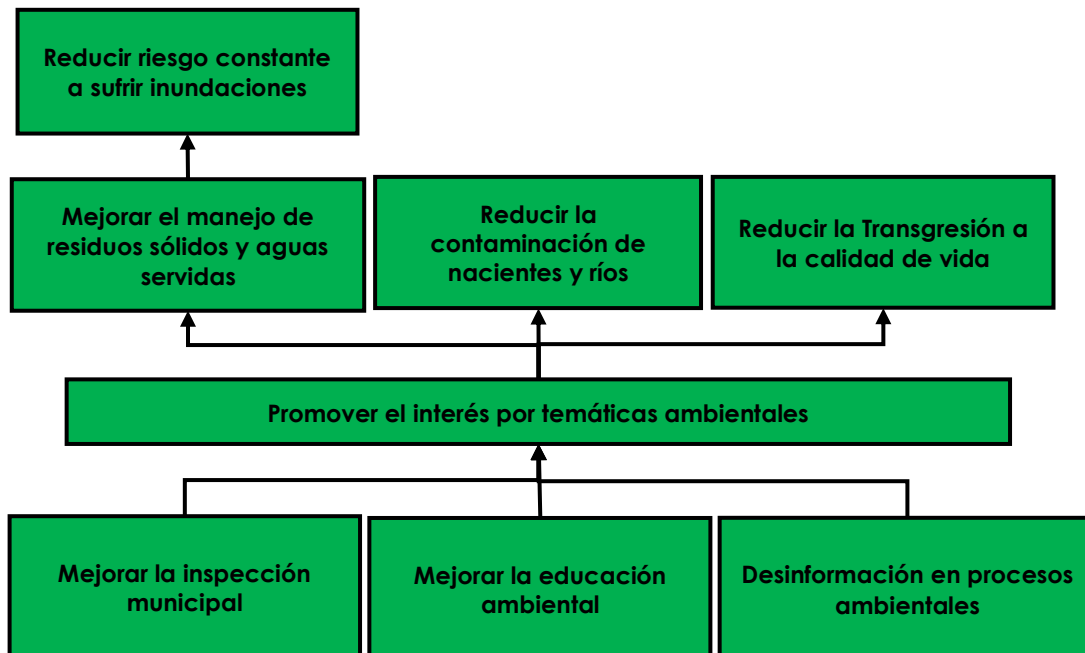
Reducir riesgo constante a sufrir inundaciones

Mejorar el manejo de residuos sólidos y aguas servidas

Reducir la contaminación de nacientes y ríos

Reducir la Transgresión a la calidad de vida

Promover el interés por temáticas ambientales

Mejorar la inspección municipal

Mejorar la educación ambiental

Desinformación en procesos ambientales